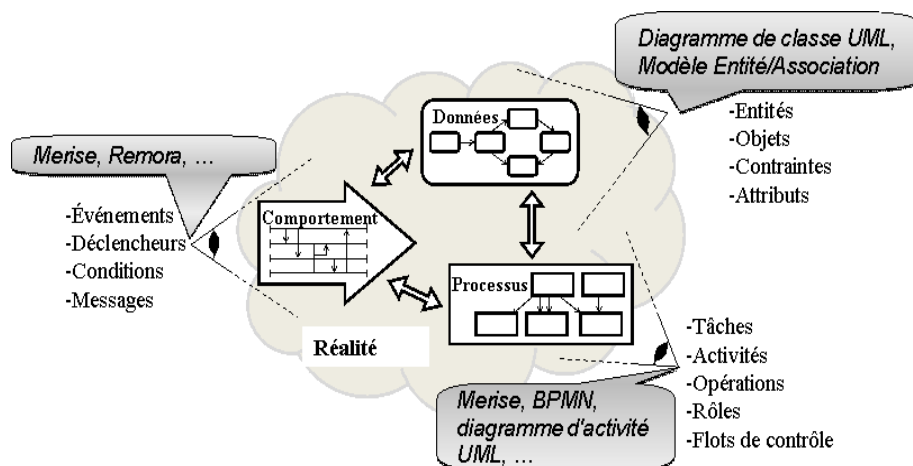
Diagramme de classe UML, Modèle Entité/Association

-Entités
-Objets
-Contraintes
-Attributs

Merise, Remora, …

-Événements
-Déclencheurs
-Conditions
-Messages

Données

Comportement

Processus

Réalité

-Tâches
-Activités
-Opérations
-Rôles
-Flots de contrôle

Merise, BPMN, diagramme d'activité UML, …